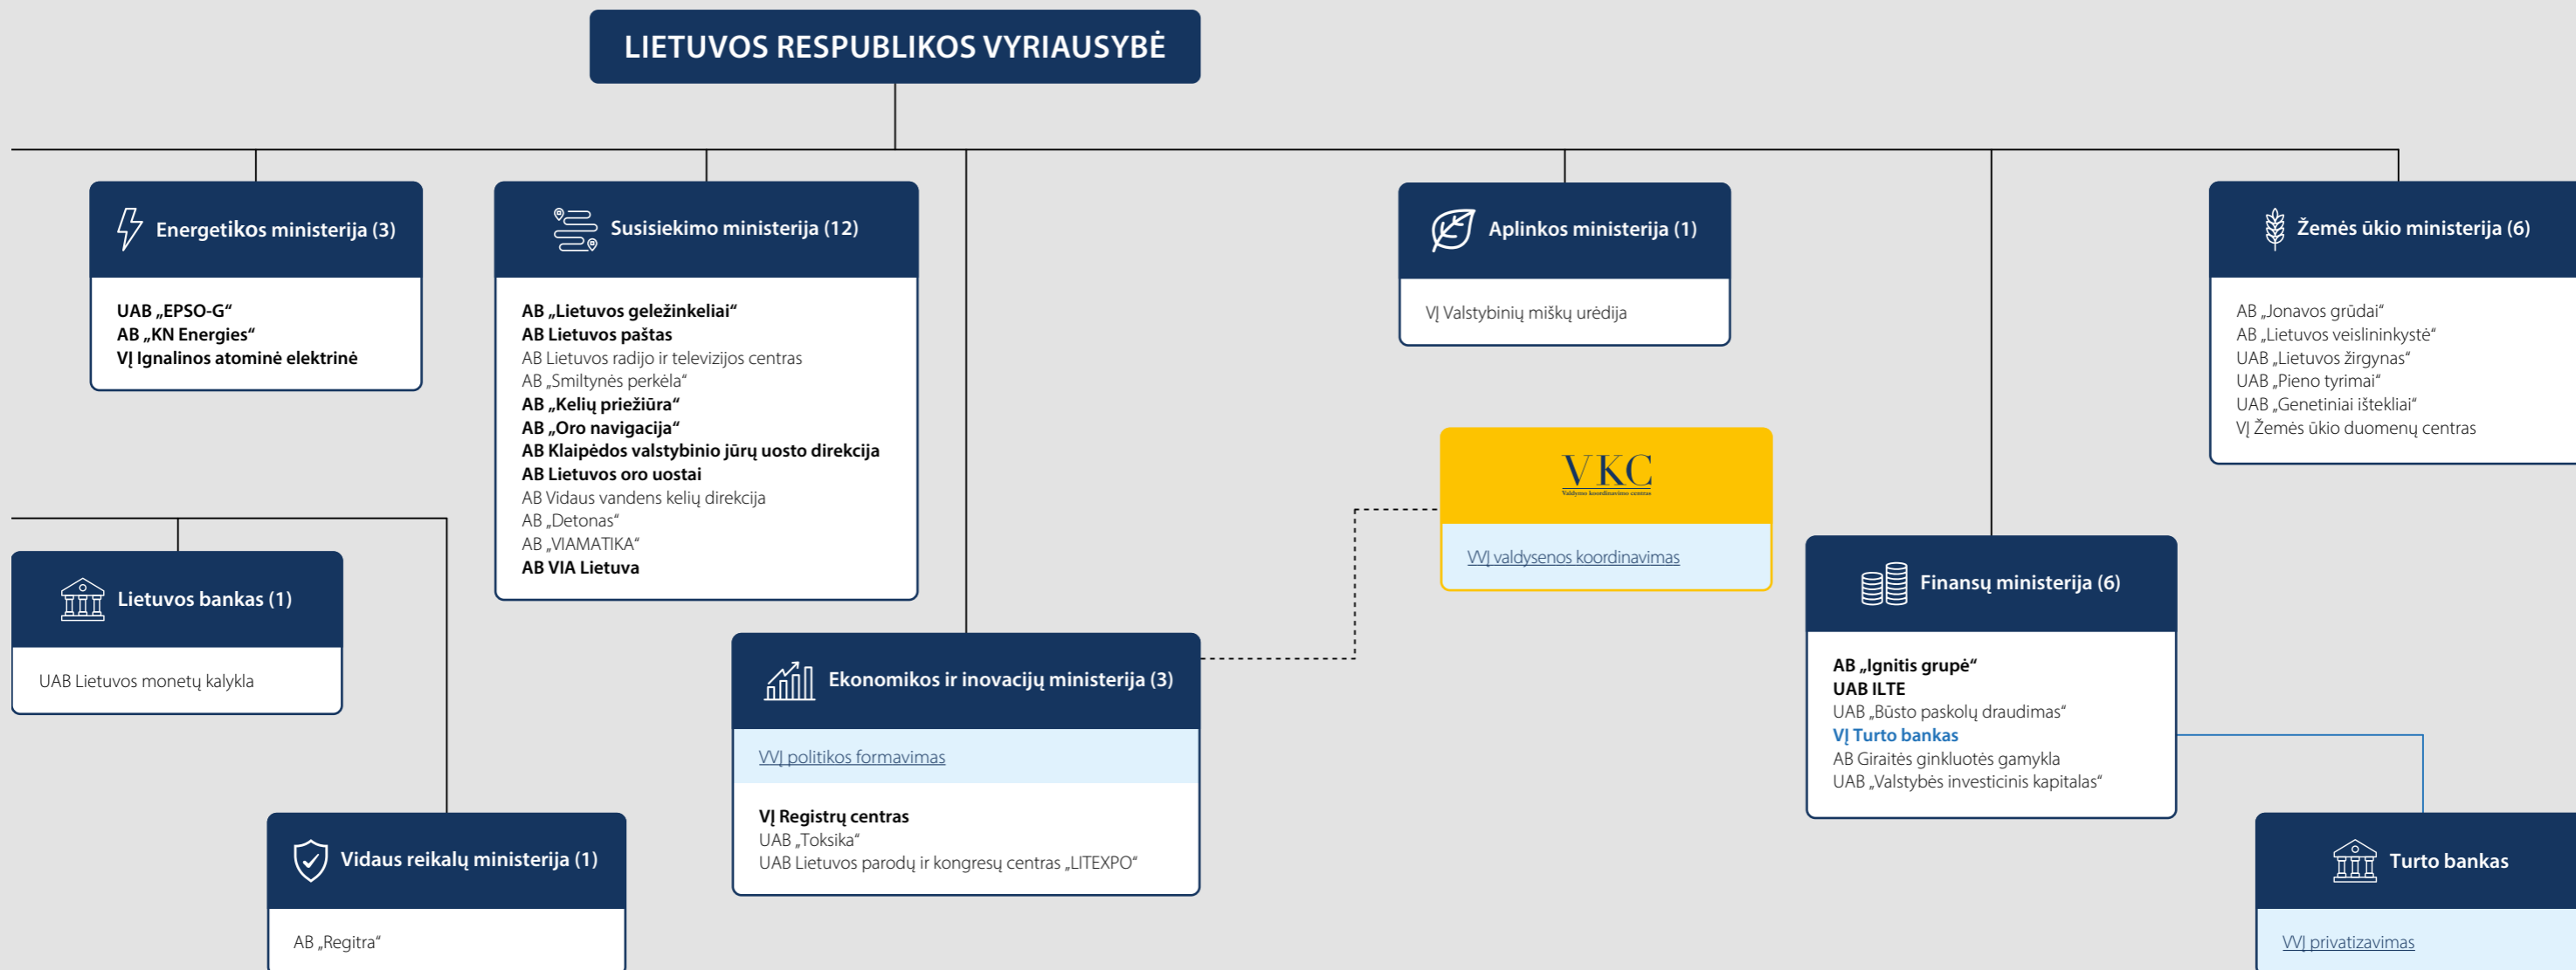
LIETUVOS RESPUBLIKOS VYRIAUSYBĖ

Energetikos ministerija (3)

UAB „EPSO-G“
AB „KN Energies“
VĮ Ignalinos atominė elektrinė

Susisiekimo ministerija (12)

AB „Lietuvos geležinkeliai“
AB Lietuvos paštas
AB Lietuvos radijo ir televizijos centras
AB „Smiltynės perkėla“
AB „Kelių priežiūra“
AB „Oro navigacija“
AB Klaipėdos valstybinio jūrų uosto direkcija
AB Lietuvos oro uostai
AB Vidaus vandens kelių direkcija
AB „Detonas“
AB „VIAMATIKA“
AB VIA Lietuva

Aplinkos ministerija (1)

VĮ Valstybinių miškų urėdija

Žemės ūkio ministerija (6)

AB „Jonavos grūdai“
AB „Lietuvos veislininkystė“
UAB „Lietuvos žirgynas“
UAB „Pieno tyrimai“
UAB „Genetiniai ištekliai“
VĮ Žemės ūkio duomenų centras

VKC
Valdymo koordinavimo centras

VVĮ valdysenos koordinavimas

Lietuvos bankas (1)

UAB Lietuvos monetų kalykla

Ekonomikos ir inovacijų ministerija (3)

VVĮ politikos formavimas

VĮ Registrų centras
UAB „Toksika“
UAB Lietuvos parodų ir kongresų centras „LITEXPO“

Finansų ministerija (6)

AB „Ignitis grupė“
UAB ILTE
UAB „Būsto paskolų draudimas“
VĮ Turto bankas
AB Giraitės ginkluotės gamykla
UAB „Valstybės investicinis kapitalas“

Vidaus reikalų ministerija (1)

AB „Regitra“

Turto bankas

VVĮ privatizavimas